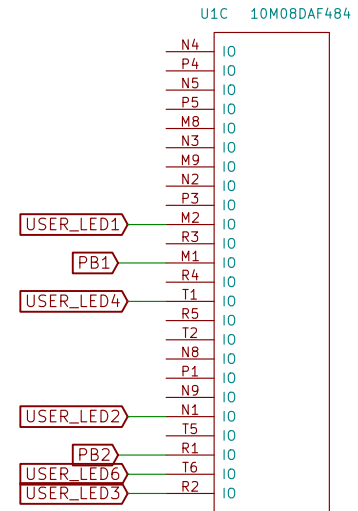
U1C 10M08DAF484

N4 IO
P4 IO
N5 IO
P5 IO
M8 IO
N3 IO
M9 IO
N2 IO
P3 IO
USER_LED1 M2 IO
R3 IO
PB1 M1 IO
R4 IO
USER_LED4 T1 IO
R5 IO
T2 IO
N8 IO
P1 IO
N9 IO
USER_LED2 N1 IO
T5 IO
PB2 R1 IO
USER_LED6 T6 IO
USER_LED3 R2 IO